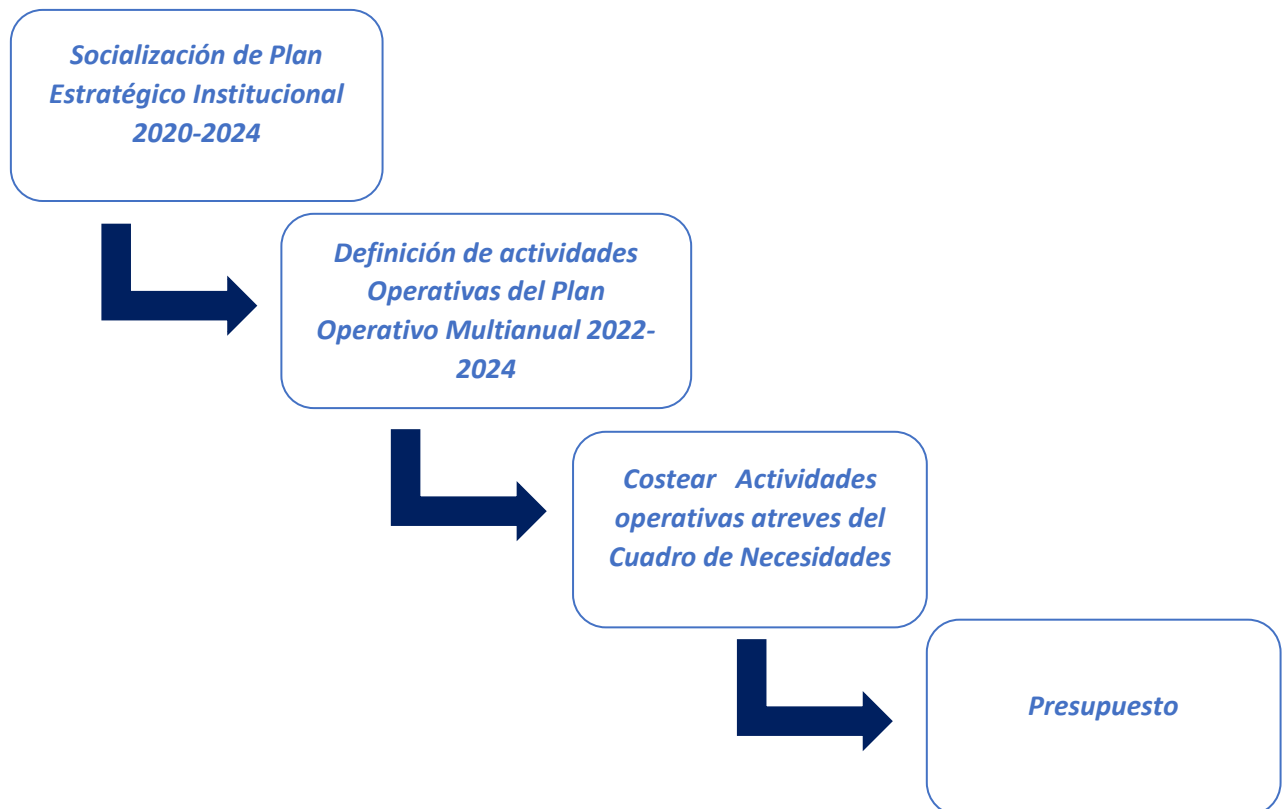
Socialización de Plan Estratégico Institucional 2020-2024

Definición de actividades Operativas del Plan Operativo Multianual 2022-2024

Costear Actividades operativas atreves del Cuadro de Necesidades

Presupuesto